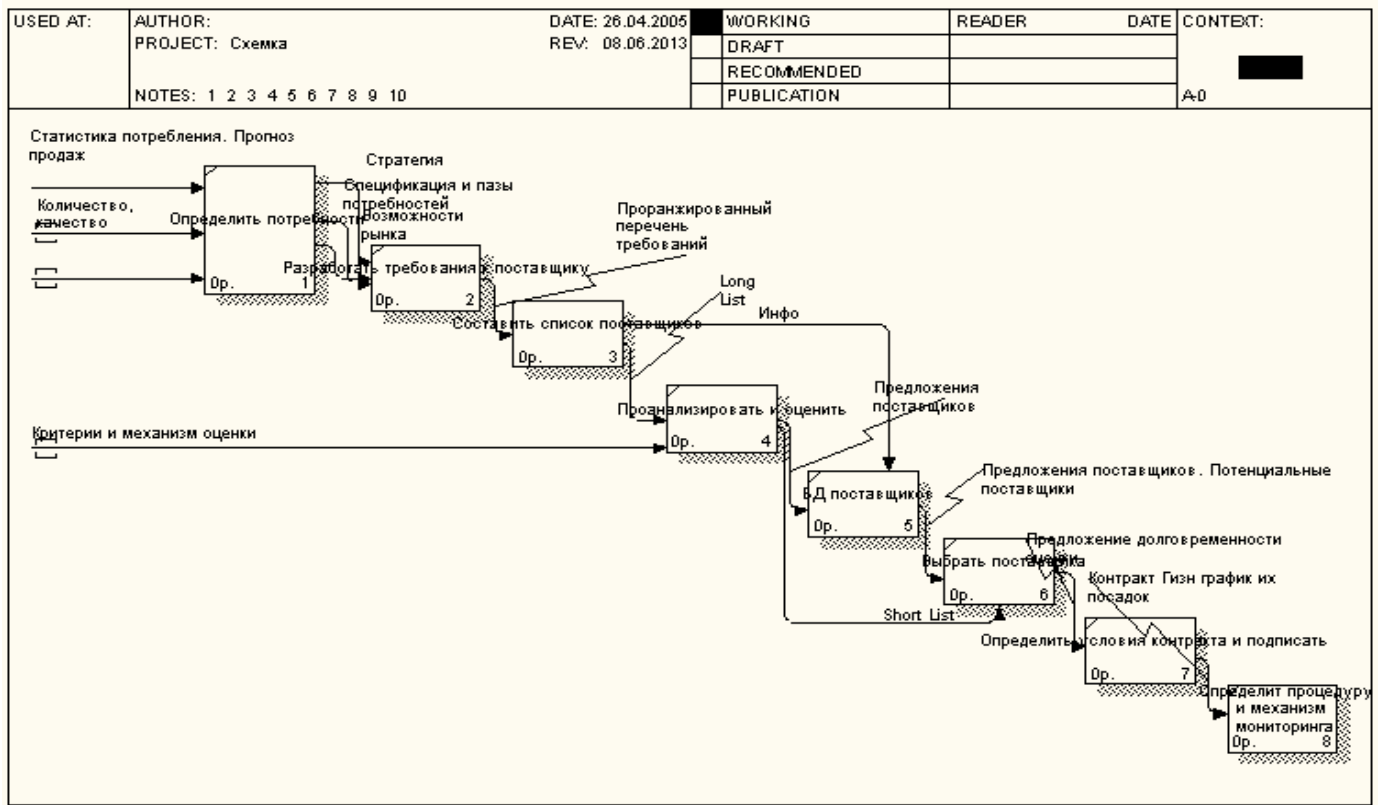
| USED AT: | AUTHOR: PROJECT: Схемка NOTES: 1 2 3 4 5 6 7 8 9 10 | DATE: 26.04.2005 REV: 08.06.2013 | | WORKING | READER | DATE | CONTEXT: |
|---|---|---|---|---|---|---|---|
| | | | | DRAFT | | | |
| | | | | RECOMMENDED | | | |
| | | | | PUBLICATION | | | A-0 |

Статистика потребления. Прогноз продаж

Стратегия

Спецификация и пазы потребностей

Количество, качество

Определить потребности

Возможности рынка

0р. 1

Проранжированный перечень требований

Разработать требования к поставщику

0р. 2

Long List

Инфо

Составить список поставщиков

0р. 3

Предложения поставщиков

Проанализировать и оценить

0р. 4

Критерии и механизм оценки

Предложения поставщиков. Потенциальные поставщики

БД поставщиков

0р. 5

Предложение долговременности

Выбрать поставщика

0р. 6

Контракт Гизн график их посадок

Short List

Определить условия контракта и подписать

0р. 7

Определит процедуру и механизм мониторинга

0р. 8